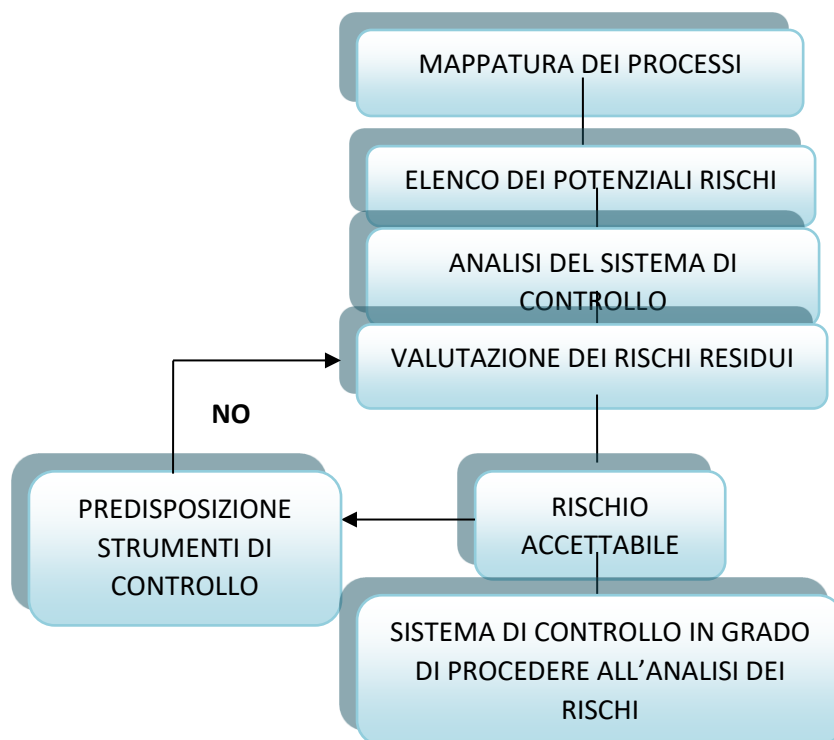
MAPPATURA DEI PROCESSI

ELENCO DEI POTENZIALI RISCHI

ANALISI DEL SISTEMA DI CONTROLLO

VALUTAZIONE DEI RISCHI RESIDUI

NO

PREDISPOSIZIONE STRUMENTI DI CONTROLLO

RISCHIO ACCETTABILE

SISTEMA DI CONTROLLO IN GRADO DI PROCEDERE ALL'ANALISI DEI RISCHI